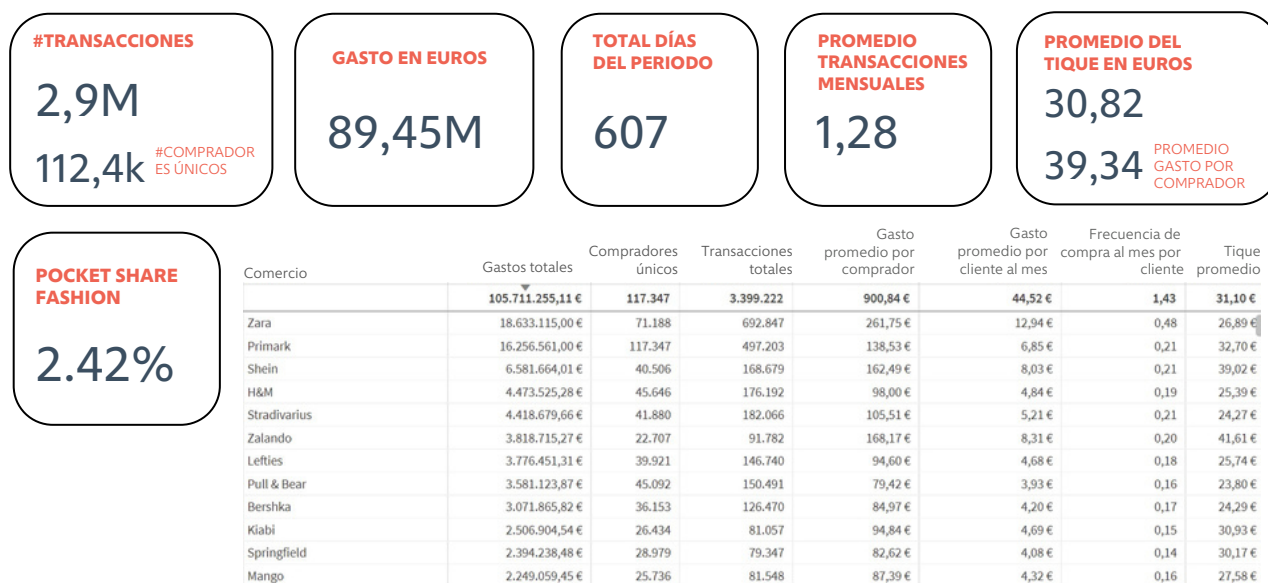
#TRANSACCIONES

2,9M

112,4k #COMPRADORES ÚNICOS

GASTO EN EUROS

89,45M

TOTAL DÍAS DEL PERIODO

607

PROMEDIO TRANSACCIONES MENSUALES

1,28

PROMEDIO DEL TIQUE EN EUROS

30,82

39,34 PROMEDIO GASTO POR COMPRADOR

POCKET SHARE FASHION

2.42%

| Comercio | Gastos totales | Compradores únicos | Transacciones totales | Gasto promedio por comprador | Gasto promedio por cliente al mes | Frecuencia de compra al mes por cliente | Tique promedio |
|---|---|---|---|---|---|---|---|
| | 105.711.255,11 € | 117.347 | 3.399.222 | 900,84 € | 44,52 € | 1,43 | 31,10 € |
| Zara | 18.633.115,00 € | 71.188 | 692.847 | 261,75 € | 12,94 € | 0,48 | 26,89 € |
| Primark | 16.256.561,00 € | 117.347 | 497.203 | 138,53 € | 6,85 € | 0,21 | 32,70 € |
| Shein | 6.581.664,01 € | 40.506 | 168.679 | 162,49 € | 8,03 € | 0,21 | 39,02 € |
| H&M | 4.473.525,28 € | 45.646 | 176.192 | 98,00 € | 4,84 € | 0,19 | 25,39 € |
| Stradivarius | 4.418.679,66 € | 41.880 | 182.066 | 105,51 € | 5,21 € | 0,21 | 24,27 € |
| Zalando | 3.818.715,27 € | 22.707 | 91.782 | 168,17 € | 8,31 € | 0,20 | 41,61 € |
| Lefties | 3.776.451,31 € | 39.921 | 146.740 | 94,60 € | 4,68 € | 0,18 | 25,74 € |
| Pull & Bear | 3.581.123,87 € | 45.092 | 150.491 | 79,42 € | 3,93 € | 0,16 | 23,80 € |
| Bershka | 3.071.865,82 € | 36.153 | 126.470 | 84,97 € | 4,20 € | 0,17 | 24,29 € |
| Kiabi | 2.506.904,54 € | 26.434 | 81.057 | 94,84 € | 4,69 € | 0,15 | 30,93 € |
| Springfield | 2.394.238,48 € | 28.979 | 79.347 | 82,62 € | 4,08 € | 0,14 | 30,17 € |
| Mango | 2.249.059,45 € | 25.736 | 81.548 | 87,39 € | 4,32 € | 0,16 | 27,58 € |